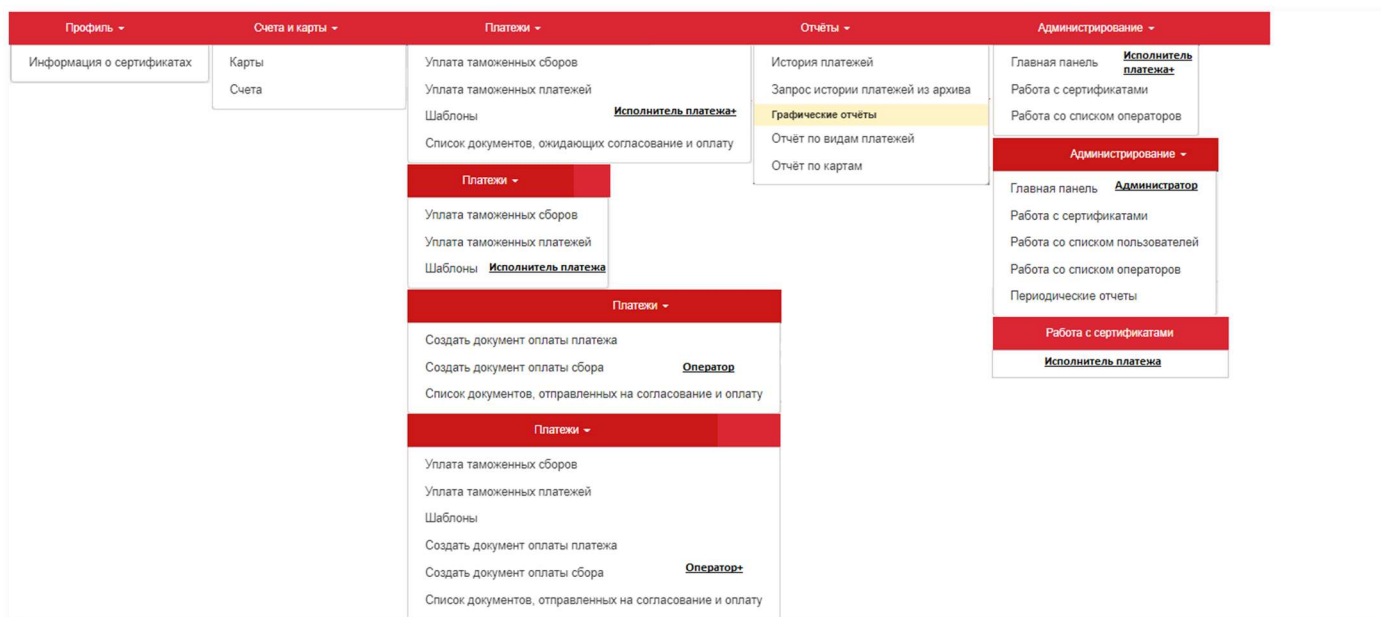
Профиль ▾
Счета и карты ▾
Платежи ▾
Отчёты ▾
Администрирование ▾

Информация о сертификатах

Карты
Счета

Уплата таможенных сборов
Уплата таможенных платежей
Шаблоны
Исполнитель платежа+
Список документов, ожидающих согласование и оплату

История платежей
Запрос истории платежей из архива
Графические отчёты
Отчёт по видам платежей
Отчёт по картам

Главная панель
Исполнитель платежа+
Работа с сертификатами
Работа со списком операторов

Платежи ▾
Уплата таможенных сборов
Уплата таможенных платежей
Шаблоны
Исполнитель платежа

Администрирование ▾
Главная панель
Администратор
Работа с сертификатами
Работа со списком пользователей
Работа со списком операторов
Периодические отчеты

Платежи ▾
Создать документ оплаты платежа
Создать документ оплаты сбора
Оператор
Список документов, отправленных на согласование и оплату

Работа с сертификатами
Исполнитель платежа

Платежи ▾
Уплата таможенных сборов
Уплата таможенных платежей
Шаблоны
Создать документ оплаты платежа
Создать документ оплаты сбора
Оператор+
Список документов, отправленных на согласование и оплату